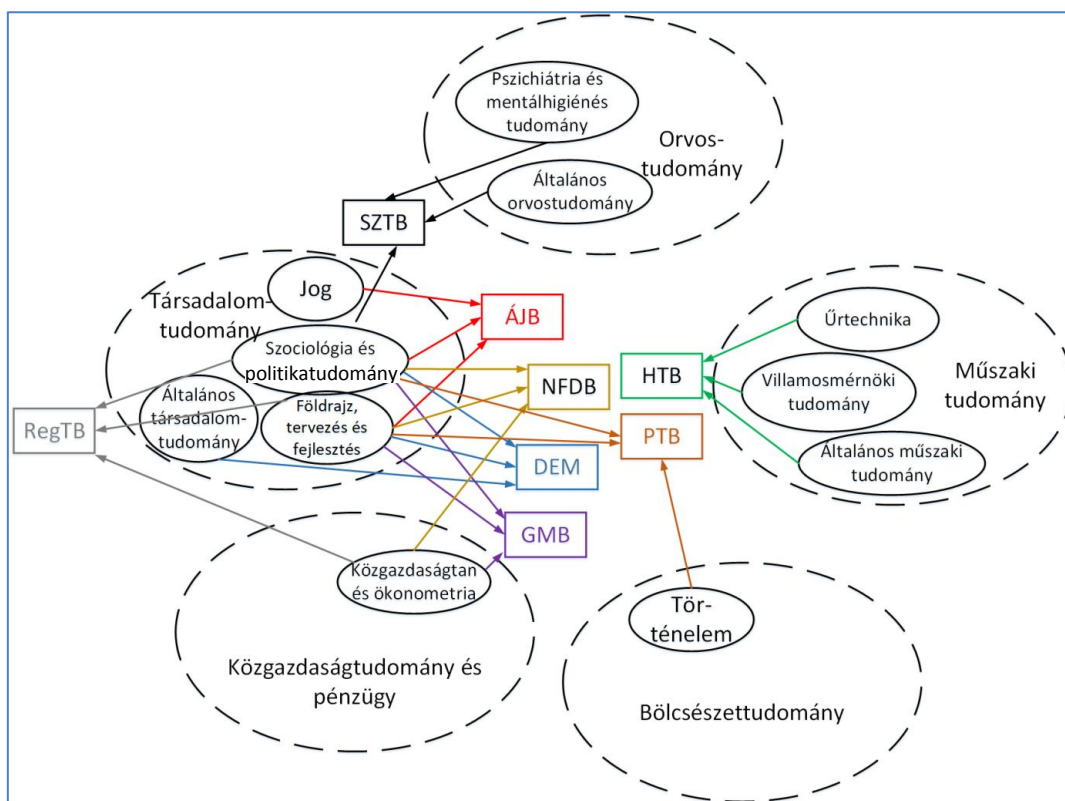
Pszichiátria és mentálhigiénés tudomány

Orvostudomány

Általános orvostudomány

SZTB

Jog

Társadalomtudomány

ÁJB

Szociológia és politikatudomány

NFDB

HTB

Űrtechnika

Villamosmérnöki tudomány

Műszaki tudomány

Általános műszaki tudomány

Általános társadalomtudomány

Földrajz, tervezés és fejlesztés

RegTB

PTB

DEM

GMB

Közgazdaságtan és ökonometria

Történelem

Közgazdaságtudomány és pénzügy

Bölcsészettudomány